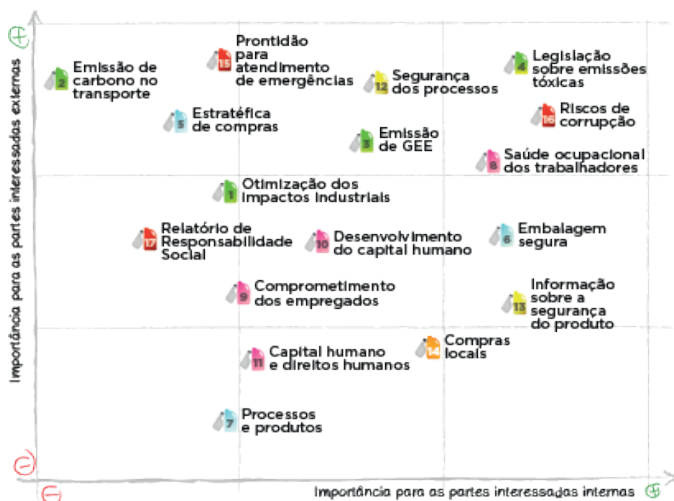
+

Importância para as partes interessadas externas

2 Emissão de carbono no transporte

15 Prontidão para atendimento de emergências

12 Segurança dos processos

4 Legislação sobre emissões tóxicas

5 Estratéfica de compras

16 Riscos de corrupção

3 Emissão de GEE

8 Saúde ocupacional dos trabalhadores

1 Otimização dos impactos industriais

17 Relatório de Responsabilidade Social

10 Desenvolvimento do capital humano

6 Embalagem segura

9 Comprometimento dos empregados

13 Informação sobre a segurança do produto

11 Capital humano e direitos humanos

14 Compras locais

7 Processos e produtos

−

−

Importância para as partes interessadas internas

+